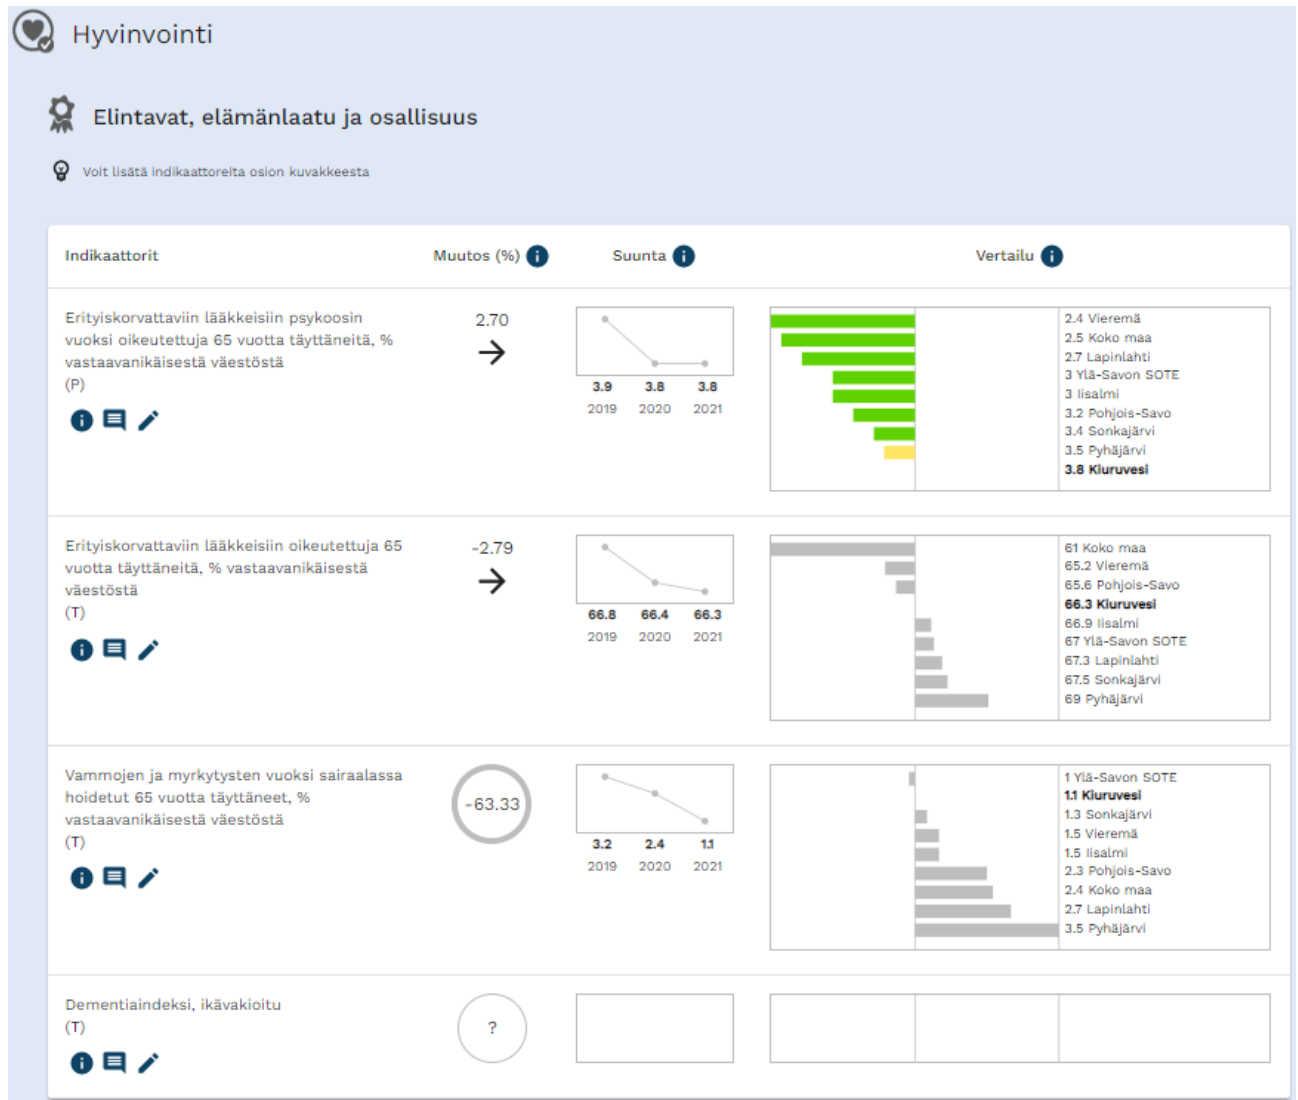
Hyvinvointi

Elintavat, elämänlaatu ja osallisuus

Voit lisätä indikaattoreita osion kuvakkeesta

Indikaattorit | Muutos (%) | Suunta | Vertailu

Erityiskorvattaviin lääkkeisiin psykoosin vuoksi oikeutettuja 65 vuotta täyttäneitä, % vastaavanikäisestä väestöstä
(P)

2.70
→

3.9 3.8 3.8
2019 2020 2021

2.4 Vieremä
2.5 Koko maa
2.7 Lapinlahti
3 Ylä-Savon SOTE
3 Iisalmi
3.2 Pohjois-Savo
3.4 Sonkajärvi
3.5 Pyhäjärvi
3.8 Kiuruvesi

Erityiskorvattaviin lääkkeisiin oikeutettuja 65 vuotta täyttäneitä, % vastaavanikäisestä väestöstä
(T)

-2.79
→

66.8 66.4 66.3
2019 2020 2021

61 Koko maa
65.2 Vieremä
65.6 Pohjois-Savo
66.3 Kiuruvesi
66.9 Iisalmi
67 Ylä-Savon SOTE
67.3 Lapinlahti
67.5 Sonkajärvi
69 Pyhäjärvi

Vammojen ja myrkytysten vuoksi sairaalassa hoidetut 65 vuotta täyttäneet, % vastaavanikäisestä väestöstä
(T)

-63.33

3.2 2.4 1.1
2019 2020 2021

1 Ylä-Savon SOTE
1.1 Kiuruvesi
1.3 Sonkajärvi
1.5 Vieremä
1.5 Iisalmi
2.3 Pohjois-Savo
2.4 Koko maa
2.7 Lapinlahti
3.5 Pyhäjärvi

Dementiaindeksi, ikävakioitu
(T)

?